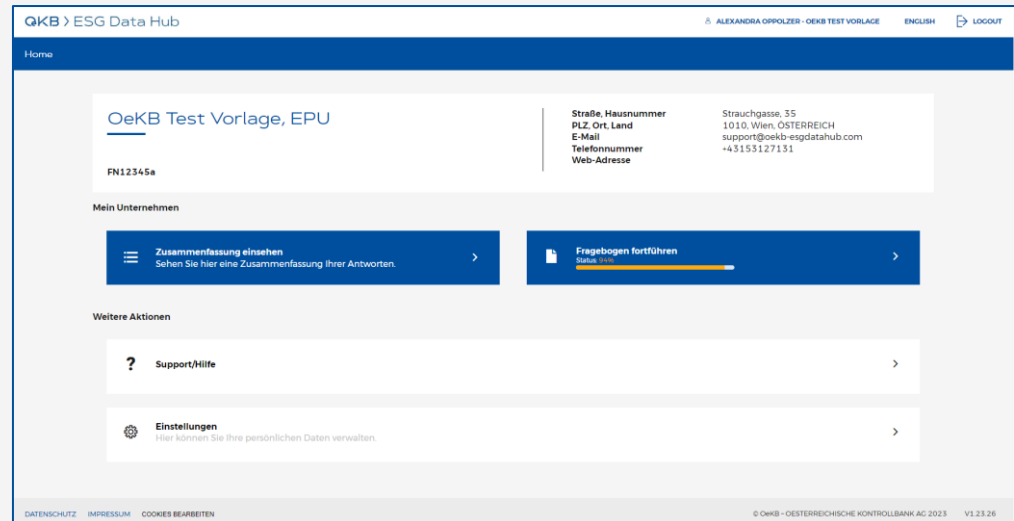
OeKB > ESG Data Hub

ALEXANDRA OPPOLZER - OEKB TEST VORLAGE ENGLISH LOGOUT

Home

OeKB Test Vorlage, EPU

FN12345a

| Straße, Hausnummer | Strauchgasse, 35 |
|---|---|
| PLZ, Ort, Land | 1010, Wien, ÖSTERREICH |
| E-Mail | support@oekb-esgdatahub.com |
| Telefonnummer | +43153127131 |
| Web-Adresse | |

Mein Unternehmen

Zusammenfassung einsehen
Sehen Sie hier eine Zusammenfassung Ihrer Antworten.

Fragebogen fortführen
Status: 94%

Weitere Aktionen

Support/Hilfe

Einstellungen
Hier können Sie Ihre persönlichen Daten verwalten

DATENSCHUTZ IMPRESSUM COOKIES BEARBEITEN

© OeKB – OESTERREICHISCHE KONTROLLBANK AG 2023 V1.23.26